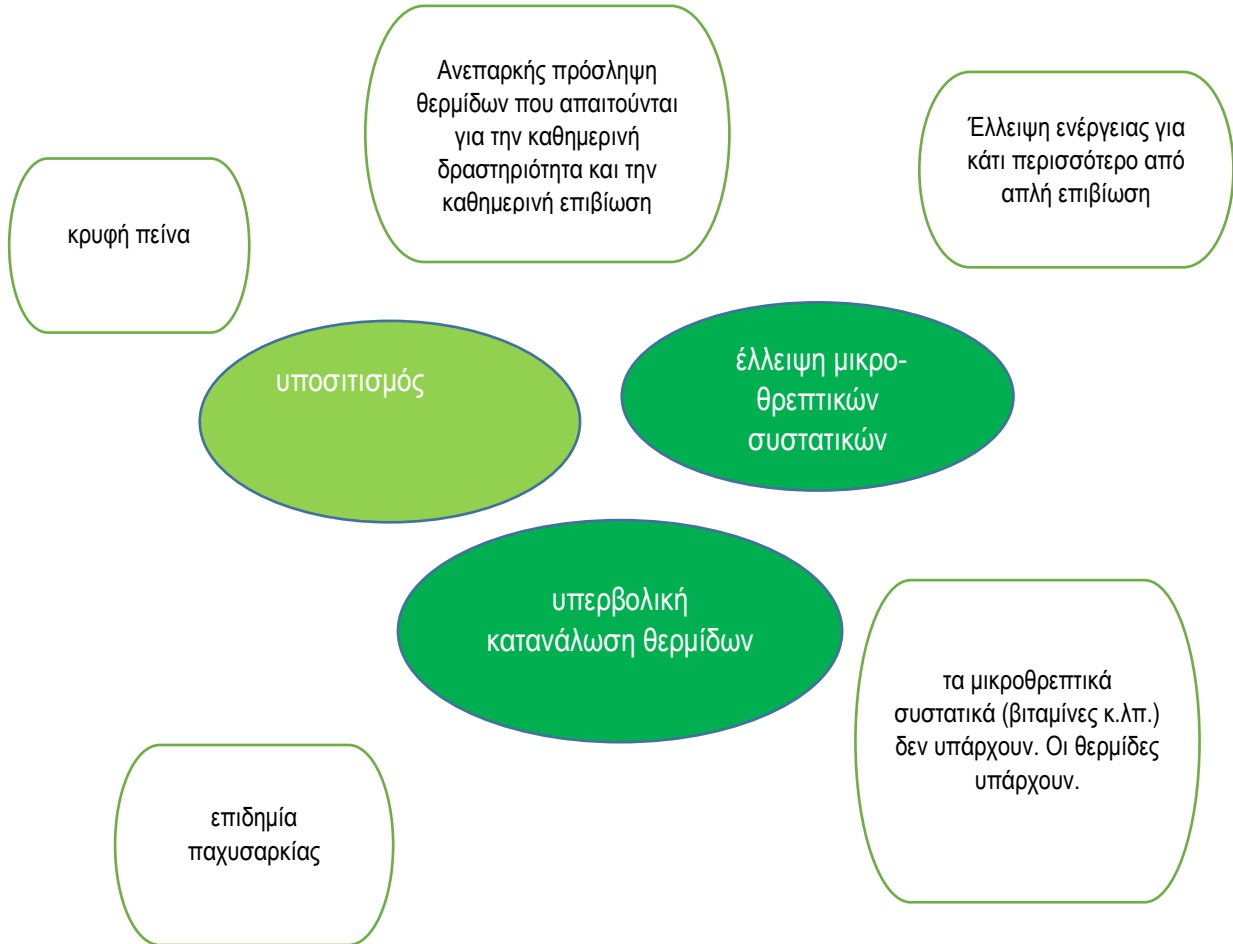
Ανεπαρκής πρόσληψη θερμίδων που απαιτούνται για την καθημερινή δραστηριότητα και την καθημερινή επιβίωση

Έλλειψη ενέργειας για κάτι περισσότερο από απλή επιβίωση

κρυφή πείνα

υποσιτισμός

έλλειψη μικροθρεπτικών συστατικών

υπερβολική κατανάλωση θερμίδων

τα μικροθρεπτικά συστατικά (βιταμίνες κ.λπ.) δεν υπάρχουν. Οι θερμίδες υπάρχουν.

επιδημία παχυσαρκίας